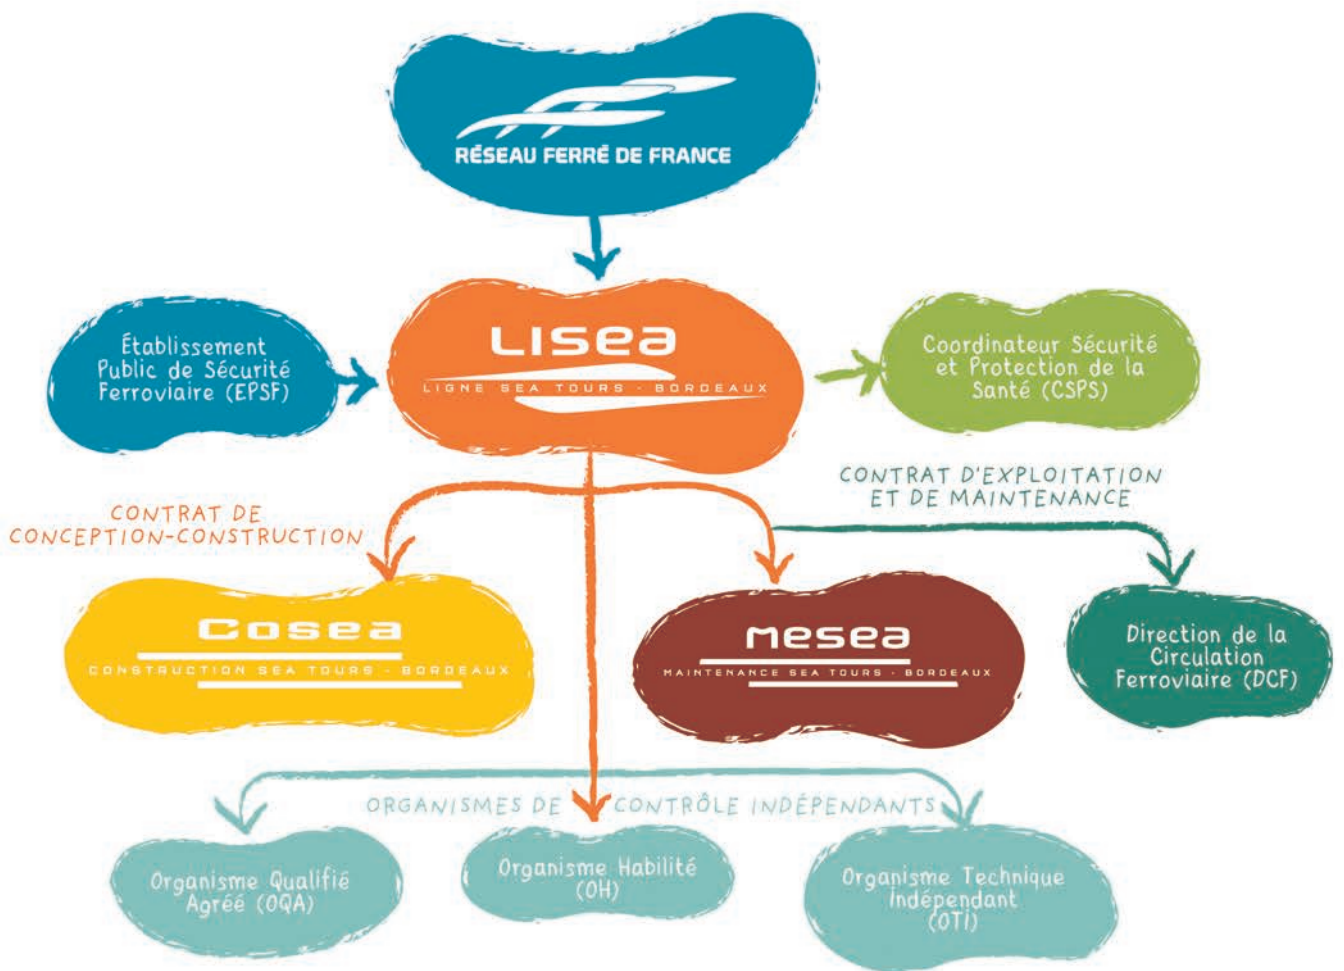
RÉSEAU FERRÉ DE FRANCE

Établissement Public de Sécurité Ferroviaire (EPSF)

LISEA
LIGNE SEA TOURS - BORDEAUX

Coordinateur Sécurité et Protection de la Santé (CSPS)

CONTRAT DE CONCEPTION-CONSTRUCTION

CONTRAT D'EXPLOITATION ET DE MAINTENANCE

COSEA
CONSTRUCTION SEA TOURS - BORDEAUX

MESEA
MAINTENANCE SEA TOURS - BORDEAUX

Direction de la Circulation Ferroviaire (DCF)

ORGANISMES DE CONTRÔLE INDÉPENDANTS

Organisme Qualifié Agréé (OQA)

Organisme Habilité (OH)

Organisme Technique Indépendant (OTI)